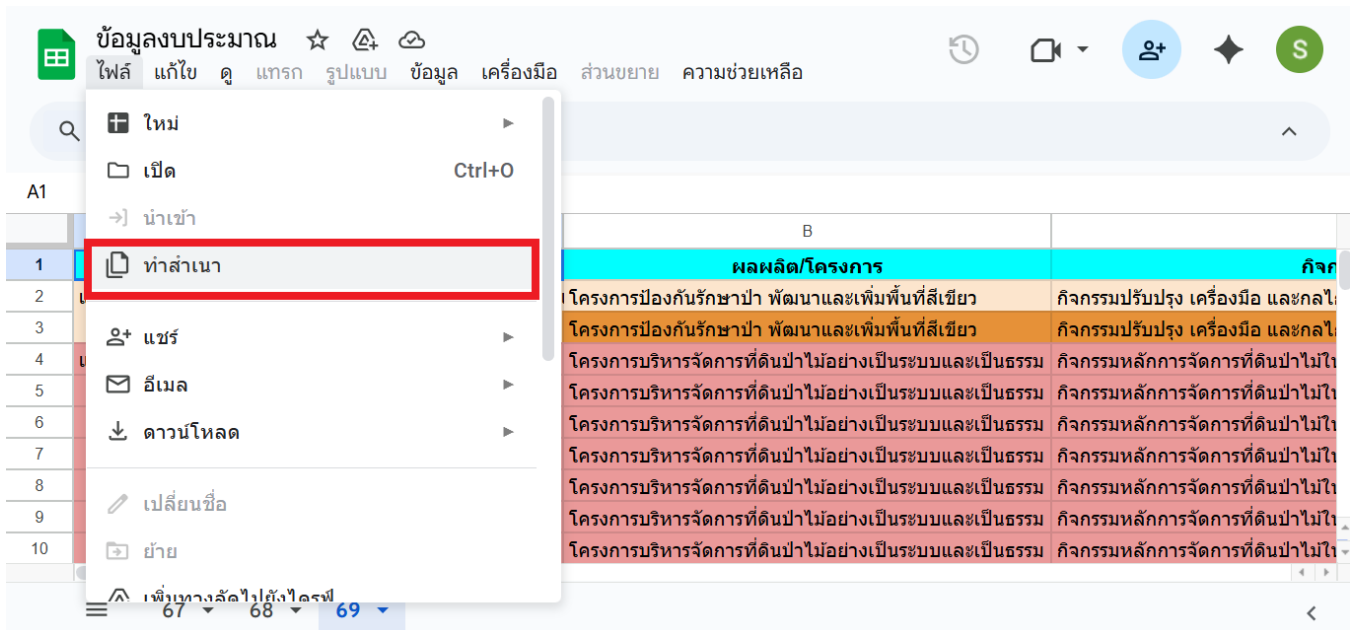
ข้อมูลงบประมาณ

ไฟล์ แก้ไข ดู แทรก รูปแบบ ข้อมูล เครื่องมือ ส่วนขยาย ความช่วยเหลือ

S

A1

ใหม่
เปิด Ctrl+O
นำเข้า
ทำสำเนา
แชร์
อีเมล
ดาวน์โหลด
เปลี่ยนชื่อ
ย้าย
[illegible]

B

| | B | |
|---|---|---|
| 1 | ผลผลิต/โครงการ | กิจก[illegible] |
| 2 | โครงการป้องกันรักษาป่า พัฒนาและเพิ่มพื้นที่สีเขียว | กิจกรรมปรับปรุง เครื่องมือ และกลไ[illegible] |
| 3 | โครงการป้องกันรักษาป่า พัฒนาและเพิ่มพื้นที่สีเขียว | กิจกรรมปรับปรุง เครื่องมือ และกลไ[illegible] |
| 4 | โครงการบริหารจัดการที่ดินป่าไม้อย่างเป็นระบบและเป็นธรรม | กิจกรรมหลักการจัดการที่ดินป่าไม้ใ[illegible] |
| 5 | โครงการบริหารจัดการที่ดินป่าไม้อย่างเป็นระบบและเป็นธรรม | กิจกรรมหลักการจัดการที่ดินป่าไม้ใ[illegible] |
| 6 | โครงการบริหารจัดการที่ดินป่าไม้อย่างเป็นระบบและเป็นธรรม | กิจกรรมหลักการจัดการที่ดินป่าไม้ใ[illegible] |
| 7 | โครงการบริหารจัดการที่ดินป่าไม้อย่างเป็นระบบและเป็นธรรม | กิจกรรมหลักการจัดการที่ดินป่าไม้ใ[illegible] |
| 8 | โครงการบริหารจัดการที่ดินป่าไม้อย่างเป็นระบบและเป็นธรรม | กิจกรรมหลักการจัดการที่ดินป่าไม้ใ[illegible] |
| 9 | โครงการบริหารจัดการที่ดินป่าไม้อย่างเป็นระบบและเป็นธรรม | กิจกรรมหลักการจัดการที่ดินป่าไม้ใ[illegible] |
| 10 | โครงการบริหารจัดการที่ดินป่าไม้อย่างเป็นระบบและเป็นธรรม | กิจกรรมหลักการจัดการที่ดินป่าไม้ใ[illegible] |

67 68 69